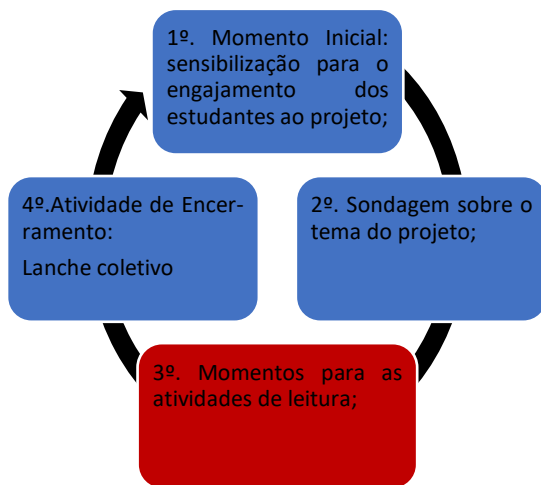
1º. Momento Inicial: sensibilização para o engajamento dos estudantes ao projeto;

2º. Sondagem sobre o tema do projeto;

3º. Momentos para as atividades de leitura;

4º.Atividade de Encerramento:

Lanche coletivo